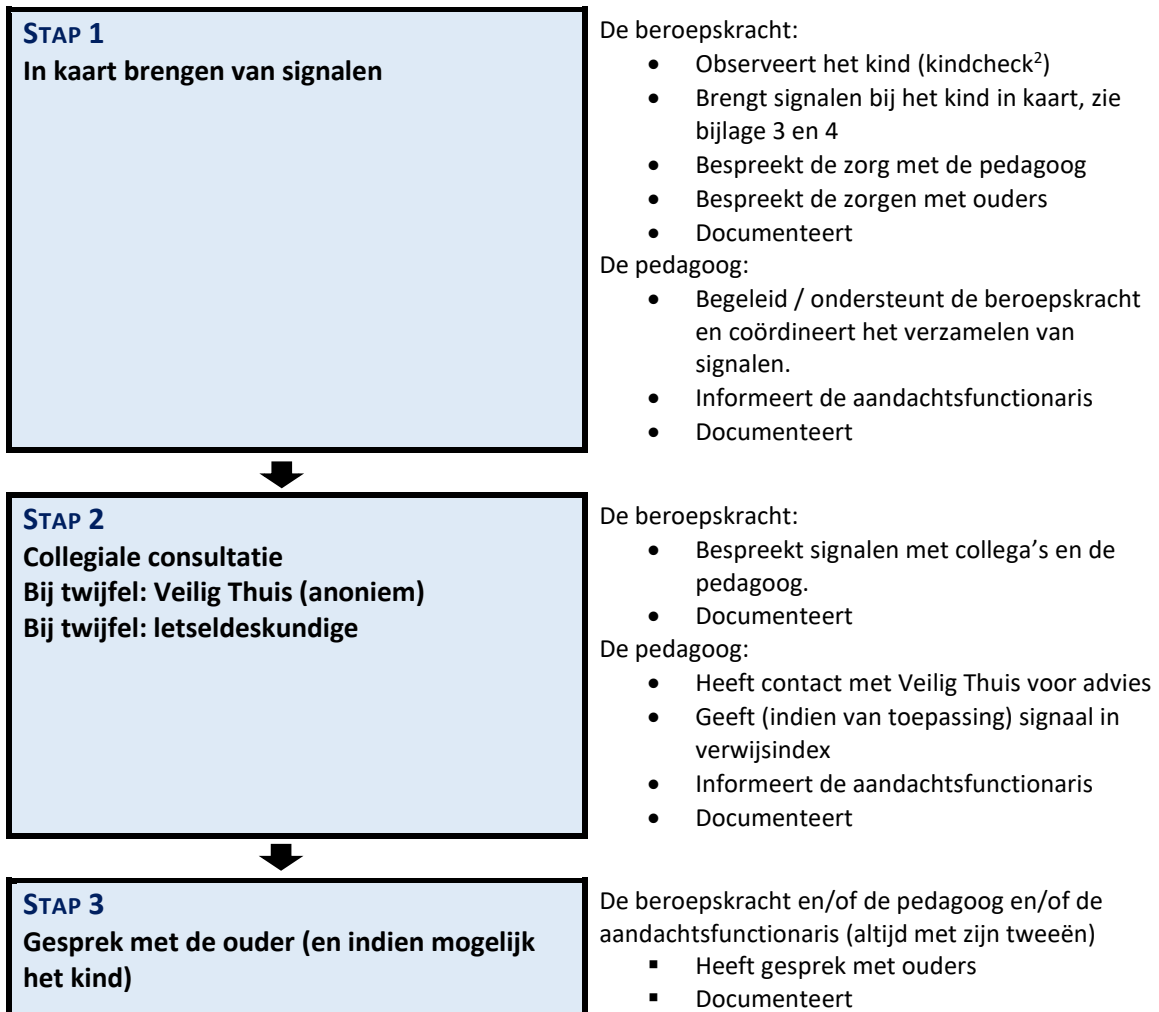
STAP 1
In kaart brengen van signalen

De beroepskracht:
- Observeert het kind (kindcheck$^2$)
- Brengt signalen bij het kind in kaart, zie bijlage 3 en 4
- Bespreekt de zorg met de pedagoog
- Bespreekt de zorgen met ouders
- Documenteert

De pedagoog:
- Begeleid / ondersteunt de beroepskracht en coördineert het verzamelen van signalen.
- Informeert de aandachtsfunctionaris
- Documenteert

STAP 2
Collegiale consultatie
Bij twijfel: Veilig Thuis (anoniem)
Bij twijfel: letseldeskundige

De beroepskracht:
- Bespreekt signalen met collega's en de pedagoog.
- Documenteert

De pedagoog:
- Heeft contact met Veilig Thuis voor advies
- Geeft (indien van toepassing) signaal in verwijsindex
- Informeert de aandachtsfunctionaris
- Documenteert

STAP 3
Gesprek met de ouder (en indien mogelijk het kind)

De beroepskracht en/of de pedagoog en/of de aandachtsfunctionaris (altijd met zijn tweeën)
- Heeft gesprek met ouders
- Documenteert